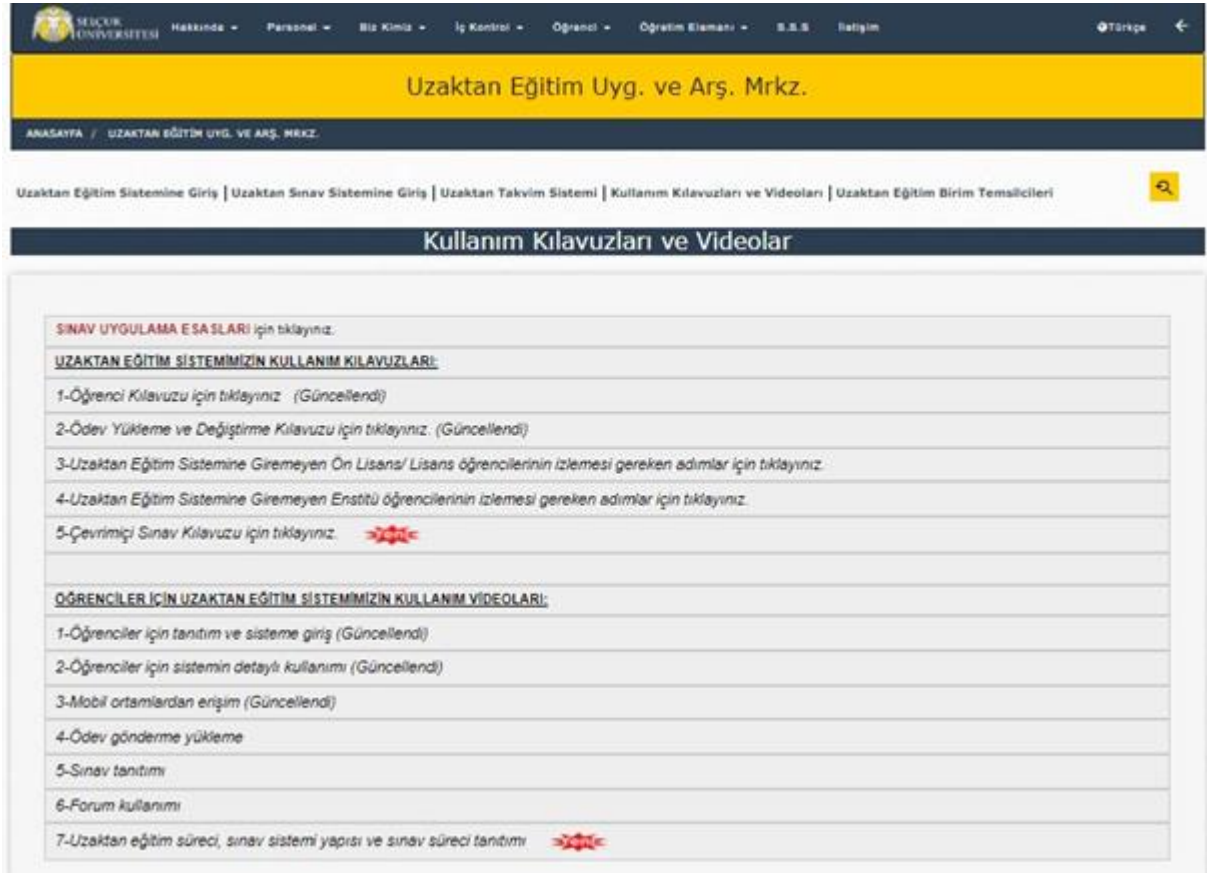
SELÇUK ÜNİVERSİTESİ Hakkında ▾ Personel ▾ Biz Kimiz ▾ İç Kontrol ▾ Öğrenci ▾ Öğretim Elemanı ▾ S.S.S İletişim Türkçe

Uzaktan Eğitim Uyg. ve Arş. Mrkz.

ANASAYFA / UZAKTAN EĞİTİM UYG. VE ARŞ. MRKZ.

Uzaktan Eğitim Sistemine Giriş | Uzaktan Sınav Sistemine Giriş | Uzaktan Takvim Sistemi | Kullanım Kılavuzları ve Videoları | Uzaktan Eğitim Birim Temsilcileri

Kullanım Kılavuzları ve Videolar

SINAV UYGULAMA ESASLARI için tıklayınız.

UZAKTAN EĞİTİM SİSTEMİMİZİN KULLANIM KILAVUZLARI:

1-Öğrenci Kılavuzu için tıklayınız (Güncellendi)

2-Ödev Yükleme ve Değiştirme Kılavuzu için tıklayınız. (Güncellendi)

3-Uzaktan Eğitim Sistemine Giremeyen Ön Lisans/ Lisans öğrencilerinin izlemesi gereken adımlar için tıklayınız.

4-Uzaktan Eğitim Sistemine Giremeyen Enstitü öğrencilerinin izlemesi gereken adımlar için tıklayınız.

5-Çevrimiçi Sınav Kılavuzu için tıklayınız. YENİ

ÖĞRENCİLER İÇİN UZAKTAN EĞİTİM SİSTEMİMİZİN KULLANIM VİDEOLARI:

1-Öğrenciler için tanıtım ve sisteme giriş (Güncellendi)

2-Öğrenciler için sistemin detaylı kullanımı (Güncellendi)

3-Mobil ortamlardan erişim (Güncellendi)

4-Ödev gönderme yükleme

5-Sınav tanıtımı

6-Forum kullanımı

7-Uzaktan eğitim süreci, sınav sistemi yapısı ve sınav süreci tanıtımı YENİ